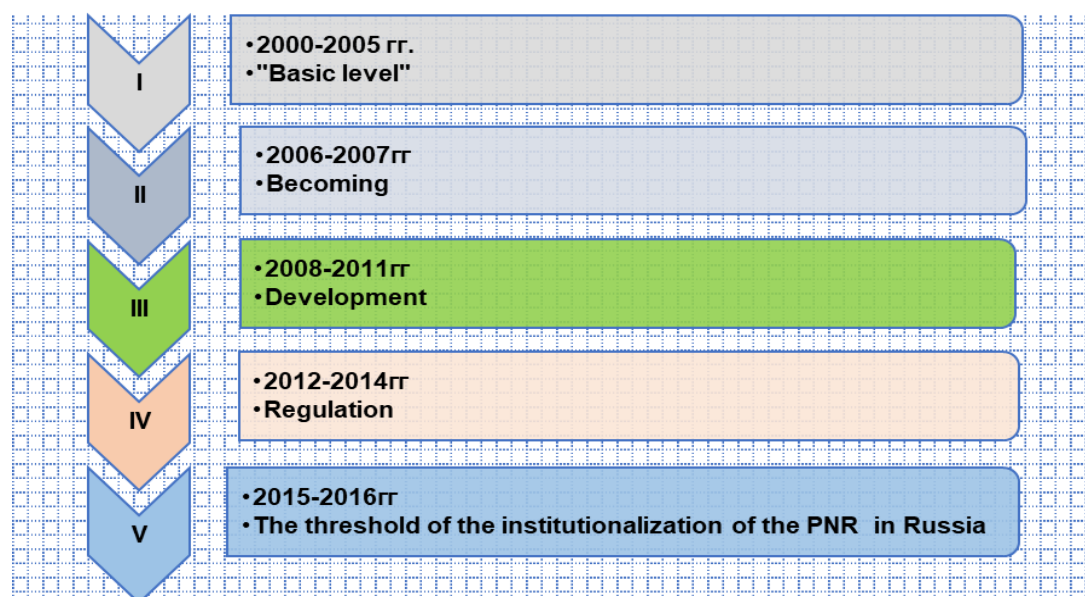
I

•2000-2005 гг.
•"Basic level"

II

•2006-2007гг
•Becoming

III

•2008-2011гг
•Development

IV

•2012-2014гг
•Regulation

V

•2015-2016гг
•The threshold of the institutionalization of the PNR in Russia